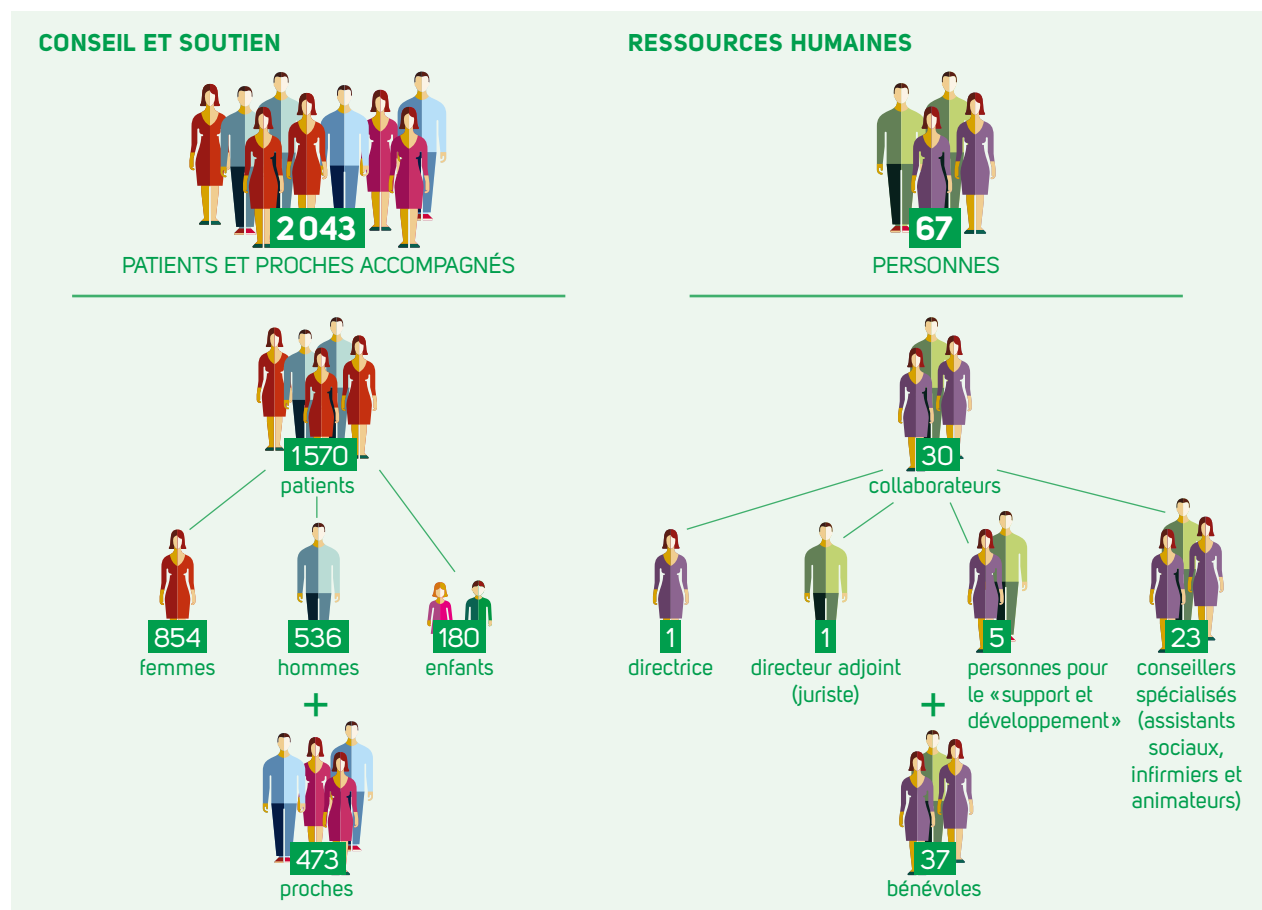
CONSEIL ET SOUTIEN

2043
PATIENTS ET PROCHES ACCOMPAGNÉS

1570
patients

854
femmes

536
hommes

180
enfants

+

473
proches

RESSOURCES HUMAINES

67
PERSONNES

30
collaborateurs

1
directrice

1
directeur adjoint (juriste)

5
personnes pour le «support et développement»

23
conseillers spécialisés (assistants sociaux, infirmiers et animateurs)

+

37
bénévoles